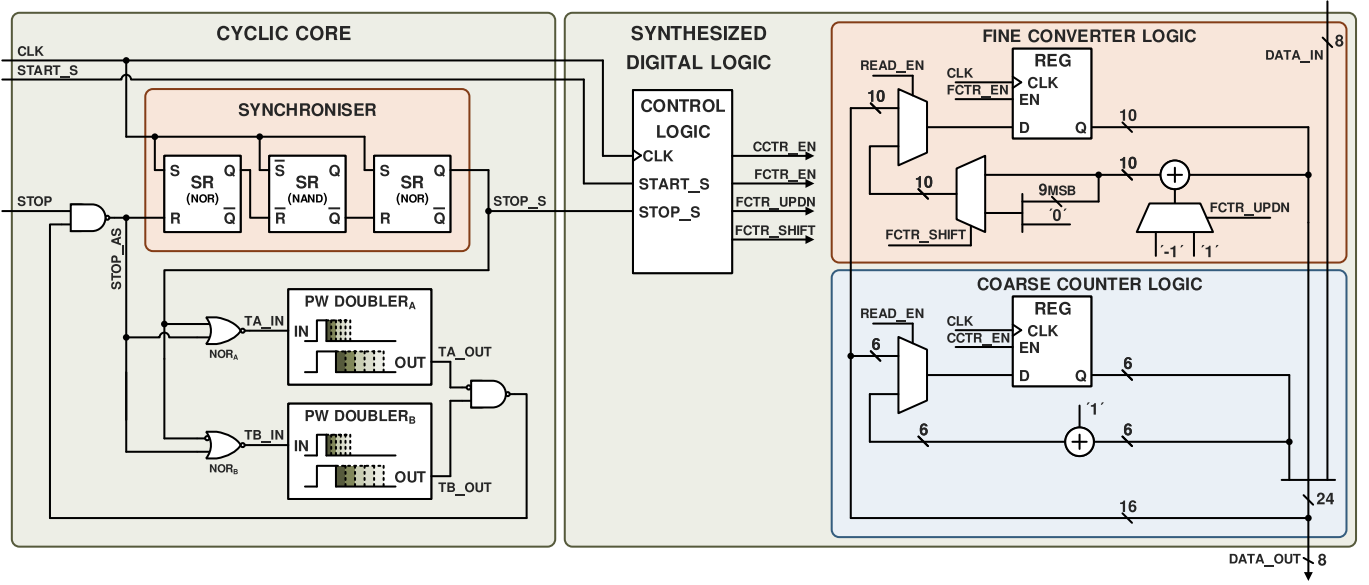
CYCLIC CORE

CLK
START_S

SYNCHRONISER

S SR (NOR) Q
R $\overline{Q}$

$\overline{S}$ SR (NAND) Q
$\overline{R}$ $\overline{Q}$

S SR (NOR) Q
R $\overline{Q}$

STOP
STOP_S
STOP_AS

TA_IN
$NOR_A$
PW DOUBLER$_A$
IN
OUT
TA_OUT

TB_IN
$NOR_B$
PW DOUBLER$_B$
IN
OUT
TB_OUT

SYNTHESIZED DIGITAL LOGIC

CONTROL LOGIC
CLK
START_S
STOP_S
CCTR_EN
FCTR_EN
FCTR_UPDN
FCTR_SHIFT

FINE CONVERTER LOGIC
READ_EN
10
REG
CLK
CLK
FCTR_EN
EN
D
Q
10
10
10
9MSB
´0´
FCTR_SHIFT
FCTR_UPDN
´-1´
´1´
DATA_IN
8

COARSE COUNTER LOGIC
READ_EN
REG
CLK
CLK
CCTR_EN
EN
6
D
Q
6
´1´
6
6
24
16
DATA_OUT
8